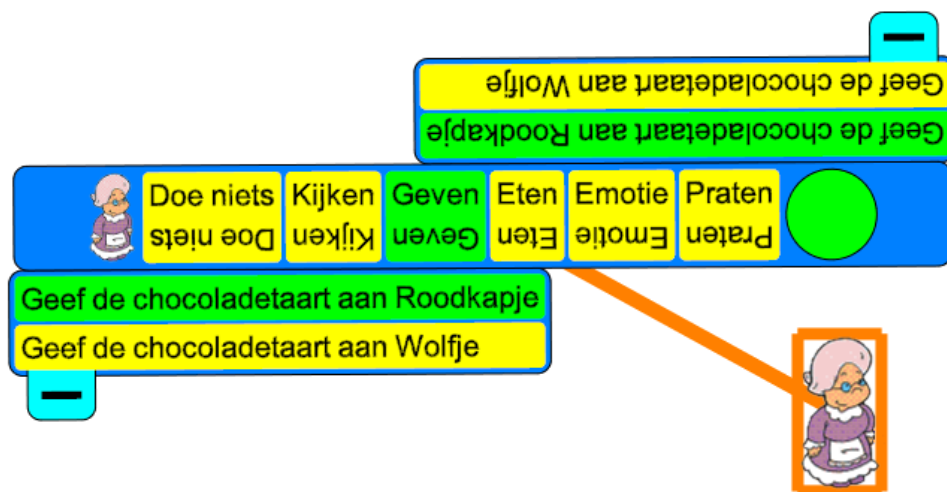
Geef de chocoladetaart aan Wolfje

Geef de chocoladetaart aan Roodkapje

Doe niets
Doe niets

Kijken
Kijken

Geven
Geven

Eten
Eten

Emotie
Emotie

Praten
Praten

Geef de chocoladetaart aan Roodkapje

Geef de chocoladetaart aan Wolfje